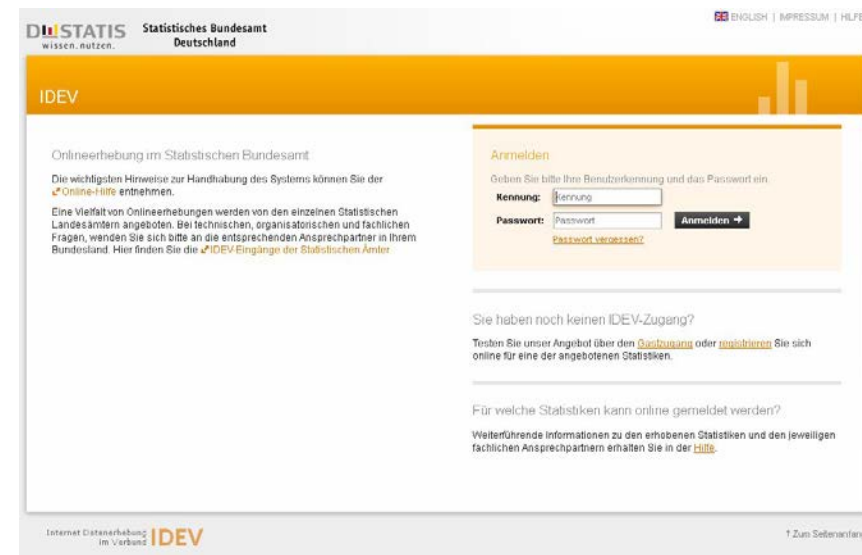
DESTATIS
wissen.nutzen.

Statistisches Bundesamt
Deutschland

ENGLISH | IMPRESSUM | HILFE

IDEV

Onlineerhebung im Statistischen Bundesamt

Die wichtigsten Hinweise zur Handhabung des Systems können Sie der Online-Hilfe entnehmen.

Eine Vielfalt von Onlineerhebungen werden von den einzelnen Statistischen Landesämtern angeboten. Bei technischen, organisatorischen und fachlichen Fragen, wenden Sie sich bitte an die entsprechenden Ansprechpartner in Ihrem Bundesland. Hier finden Sie die IDEV Eingänge der Statistischen Ämter

Anmelden

Geben Sie bitte Ihre Benutzerkennung und das Passwort ein.

Kennung: Kennung

Passwort: Passwort

Anmelden

Passwort vergessen?

Sie haben noch keinen IDEV-Zugang?

Testen Sie unser Angebot über den Gastzugang oder registrieren Sie sich online für eine der angebotenen Statistiken.

Für welche Statistiken kann online gemeldet werden?

Weiterführende Informationen zu den erhobenen Statistiken und den jeweiligen fachlichen Ansprechpartnern erhalten Sie in der Hilfe.

Internet Datenerhebung im Verbund IDEV

↑ Zum Seitenanfang